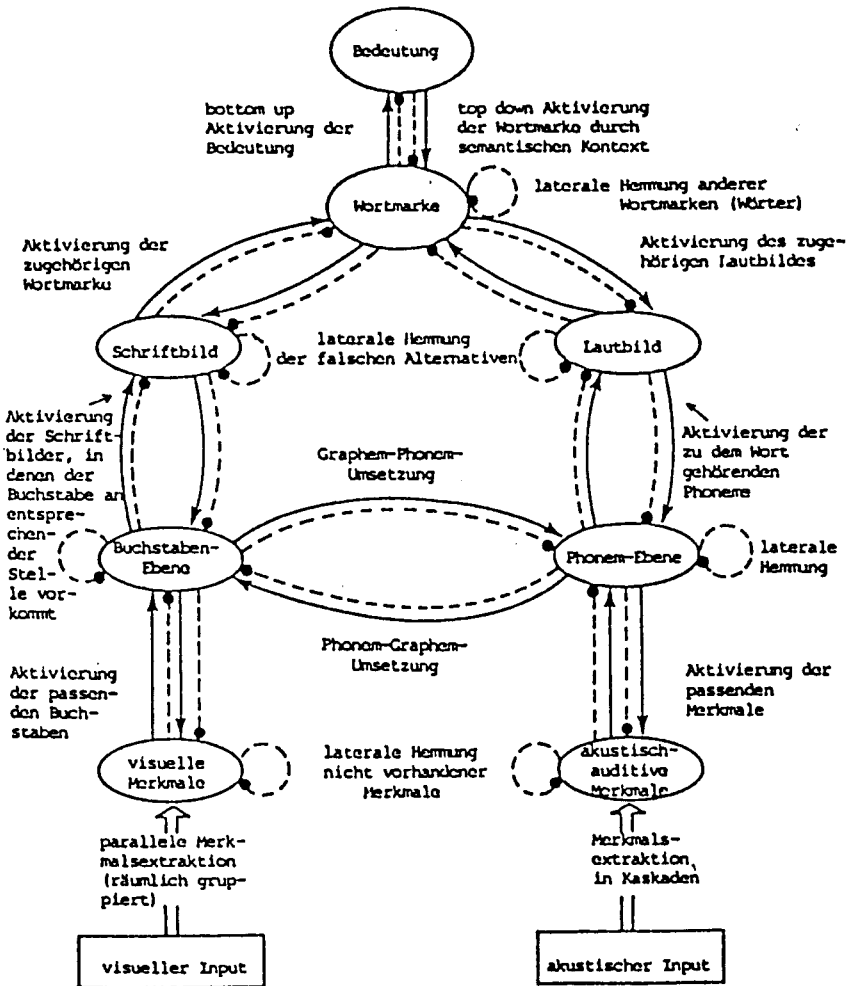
Bedeutung

bottom up Aktivierung der Bedeutung

top down Aktivierung der Wortmarke durch semantischen Kontext

Wortmarke

laterale Hemmung anderer Wortmarken (Wörter)

Aktivierung der zugehörigen Wortmarku

Aktivierung des zugehörigen Lautbildes

Schriftbild

laterale Hemmung der falschen Alternativen

Lautbild

Aktivierung der Schriftbilder, in denen der Buchstabe an entsprechender Stelle vorkommt

Graphem-Phonem-Umsetzung

Aktivierung der zu dem Wort gehörenden Phoneme

Buchstaben-Ebene

Phonem-Ebene

laterale Hemmung

Phonem-Graphem-Umsetzung

Aktivierung der passenden Buchstaben

Aktivierung der passenden Merkmale

visuelle Merkmale

laterale Hemmung nicht vorhandener Merkmale

akustisch-auditive Merkmale

parallele Merkmalsextraktion (räumlich gruppiert)

Merkmalsextraktion, in Kaskaden

visueller Input

akustischer Input